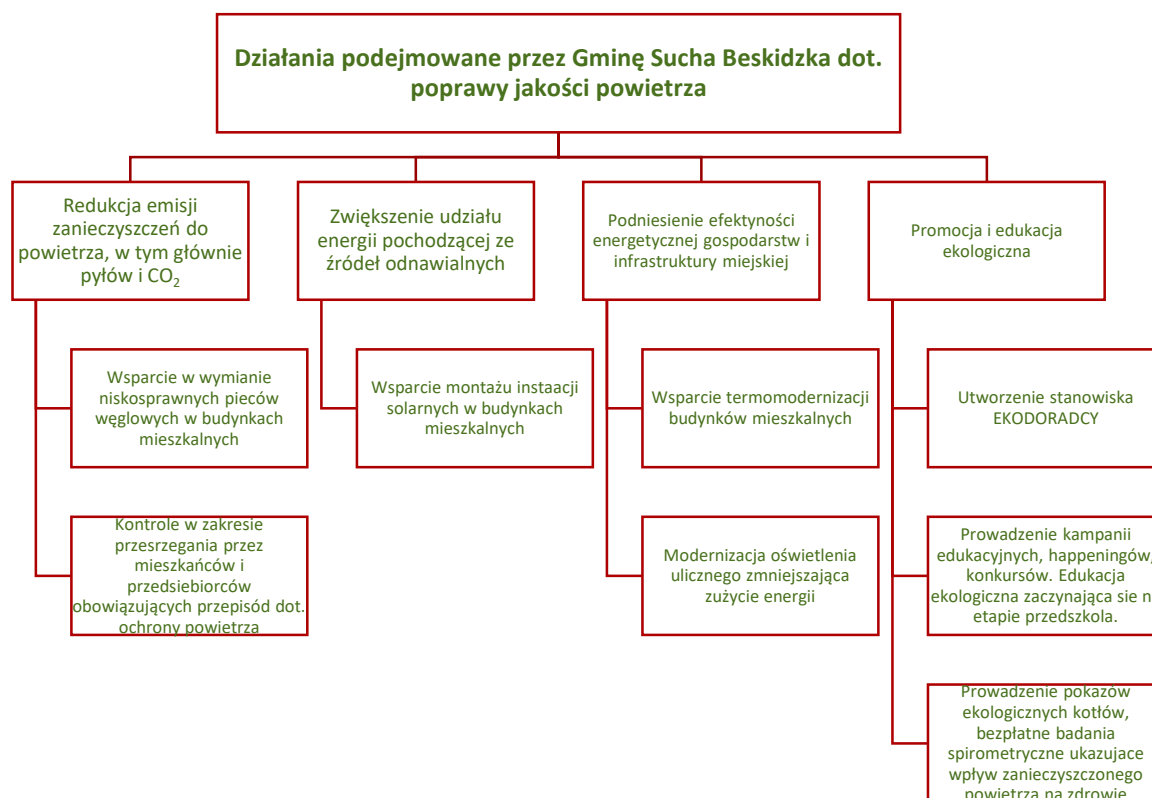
Działania podejmowane przez Gminę Sucha Beskidzka dot. poprawy jakości powietrza

Redukcja emisji zanieczyszczeń do powietrza, w tym głównie pyłów i $CO_2$

Wsparcie w wymianie niskosprawnych pieców węglowych w budynkach mieszkalnych

Kontrole w zakresie przesrzegania przez mieszkańców i przedsiebiorców obowiązujących przepisód dot. ochrony powietrza

Zwiększenie udziału energii pochodzącej ze źródeł odnawialnych

Wsparcie montażu instaacji solarnych w budynkach mieszkalnych

Podniesienie efektywności energetycznej gospodarstw i infrastruktury miejskiej

Wsparcie termomodernizacji budynków mieszkalnych

Modernizacja oświetlenia ulicznego zmniejszająca zużycie energii

Promocja i edukacja ekologiczna

Utworzenie stanowiska EKODORADCY

Prowadzenie kampanii edukacyjnych, happeningów, konkursów. Edukacja ekologiczna zaczynająca sie n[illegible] etapie przedszkola.

Prowadzenie pokazów ekologicznych kotłów, bezpłatne badania spirometryczne ukazujace wpływ zanieczyszczonego powietrza na zdrowie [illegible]